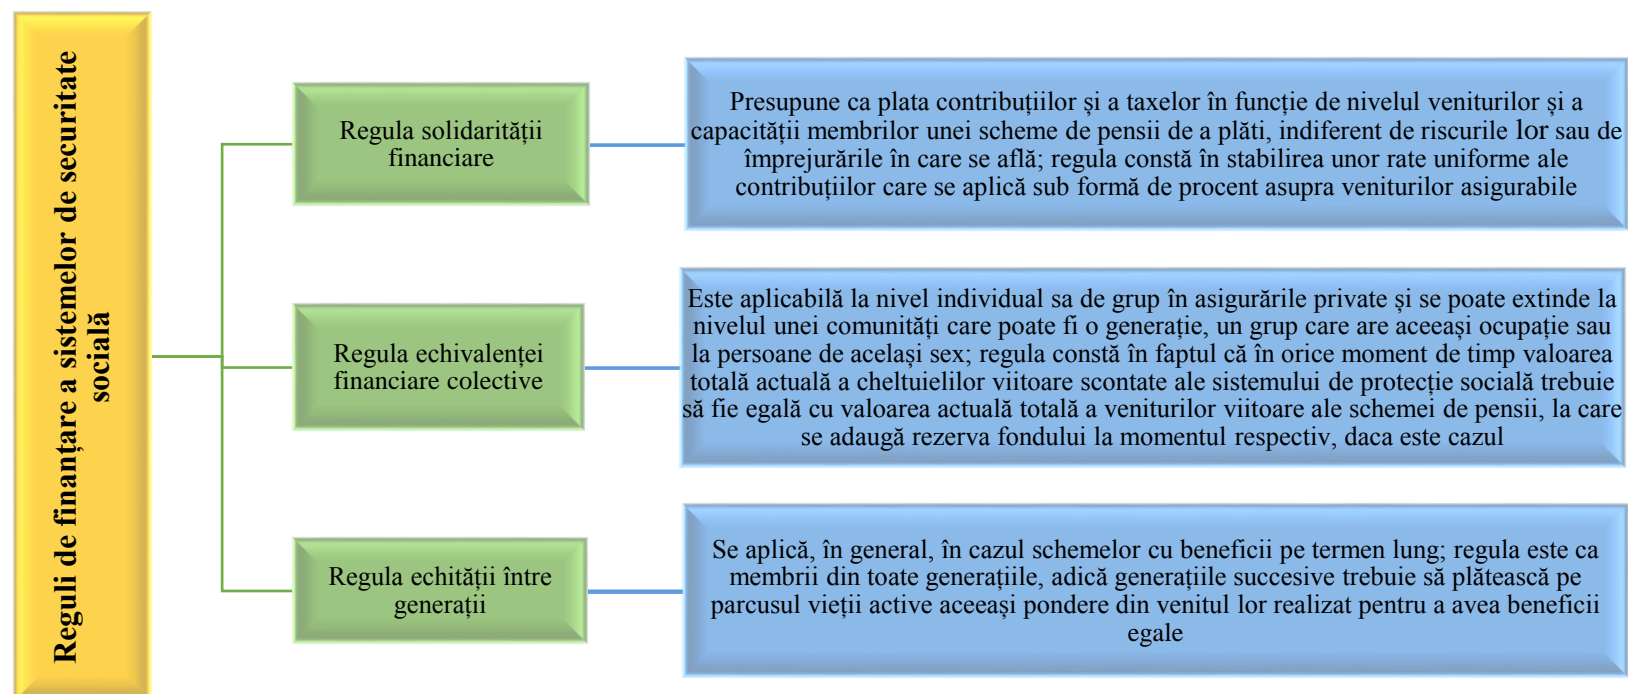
Reguli de finanțare a sistemelor de securitate socială

Regula solidarității financiare

Presupune ca plata contribuțiilor și a taxelor în funcție de nivelul veniturilor și a capacității membrilor unei scheme de pensii de a plăti, indiferent de riscurile lor sau de împrejurările în care se află; regula constă în stabilirea unor rate uniforme ale contribuțiilor care se aplică sub formă de procent asupra veniturilor asigurabile

Regula echivalenței financiare colective

Este aplicabilă la nivel individual sa de grup în asigurările private și se poate extinde la nivelul unei comunități care poate fi o generație, un grup care are aceeași ocupație sau la persoane de același sex; regula constă în faptul că în orice moment de timp valoarea totală actuală a cheltuielilor viitoare scontate ale sistemului de protecție socială trebuie să fie egală cu valoarea actuală totală a veniturilor viitoare ale schemei de pensii, la care se adaugă rezerva fondului la momentul respectiv, daca este cazul

Regula echității între generații

Se aplică, în general, în cazul schemelor cu beneficii pe termen lung; regula este ca membrii din toate generațiile, adică generațiile succesive trebuie să plătească pe parcusul vieții active aceeași pondere din venitul lor realizat pentru a avea beneficii egale